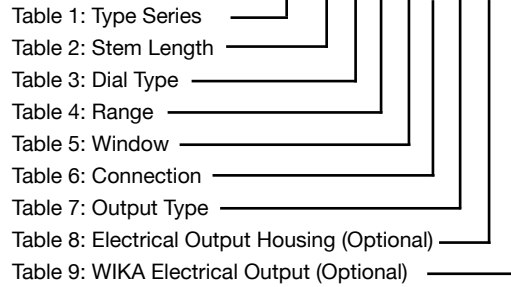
Table 1: Type Series
Table 2: Stem Length
Table 3: Dial Type
Table 4: Range
Table 5: Window
Table 6: Connection
Table 7: Output Type
Table 8: Electrical Output Housing (Optional)
Table 9: WIKA Electrical Output (Optional)